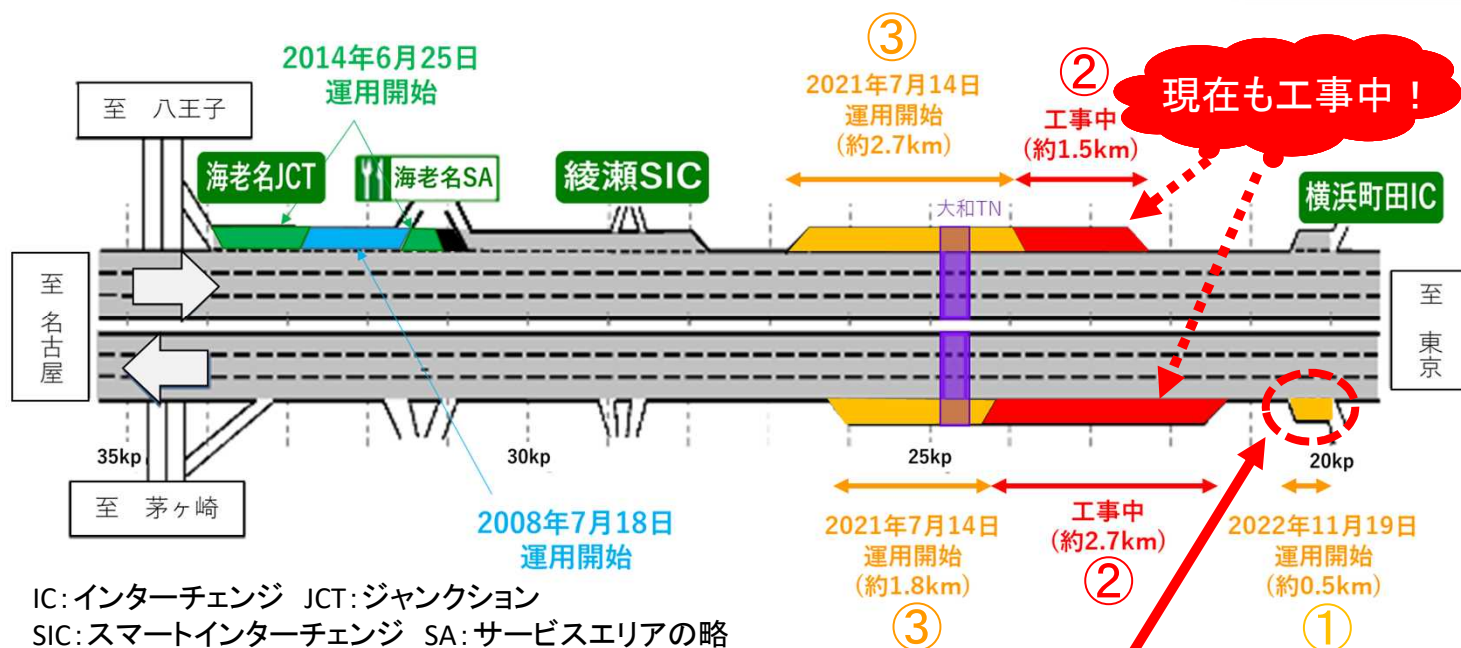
2014年6月25日
運用開始

至　八王子

海老名JCT

海老名SA

綾瀬SIC

③
2021年7月14日
運用開始
（約2.7km）

②
工事中
（約1.5km）

現在も工事中！

大和TN

横浜町田IC

至
名
古
屋

至
東
京

35kp

30kp

25kp

20kp

至　茅ヶ崎

2008年7月18日
運用開始

2021年7月14日
運用開始
（約1.8km）
③

工事中
（約2.7km）
②

2022年11月19日
運用開始
（約0.5km）
①

IC：インターチェンジ　JCT：ジャンクション
SIC：スマートインターチェンジ　SA：サービスエリアの略